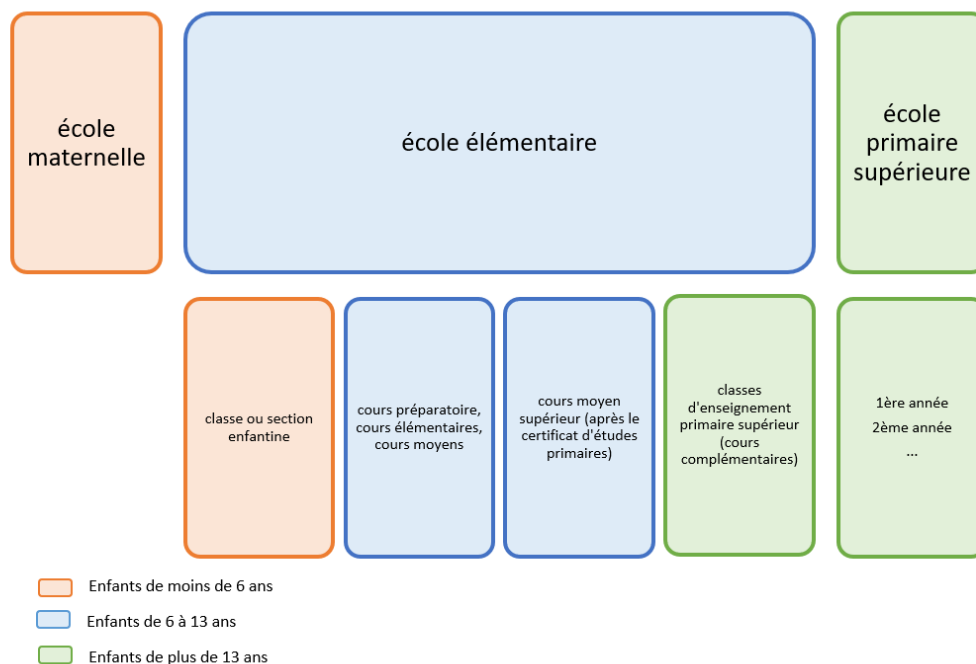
école maternelle

école élémentaire

école primaire supérieure

classe ou section enfantine

cours préparatoire, cours élémentaires, cours moyens

cours moyen supérieur (après le certificat d'études primaires)

classes d'enseignement primaire supérieur (cours complémentaires)

1ère année
2ème année
...

Enfants de moins de 6 ans

Enfants de 6 à 13 ans

Enfants de plus de 13 ans